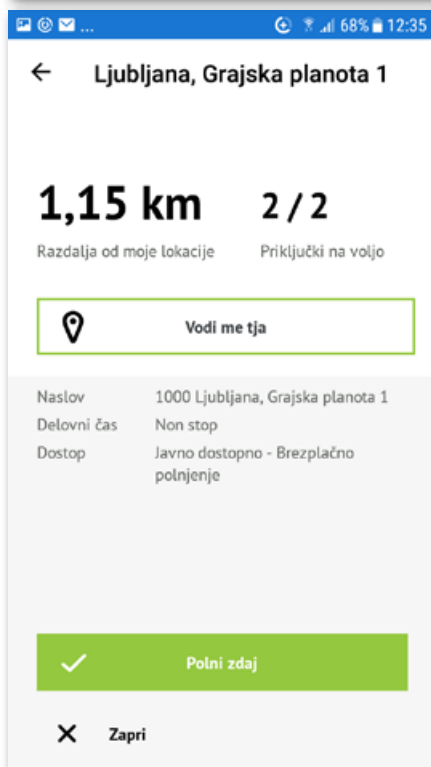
68% 12:35

← Ljubljana, Grajska planota 1

1,15 km
Razdalja od moje lokacije

2 / 2
Priključki na voljo

Vodi me tja

| | |
|---|---|
| Naslov | 1000 Ljubljana, Grajska planota 1 |
| Delovni čas | Non stop |
| Dostop | Javno dostopno - Brezplačno polnjenje |

Polni zdaj

Zapri